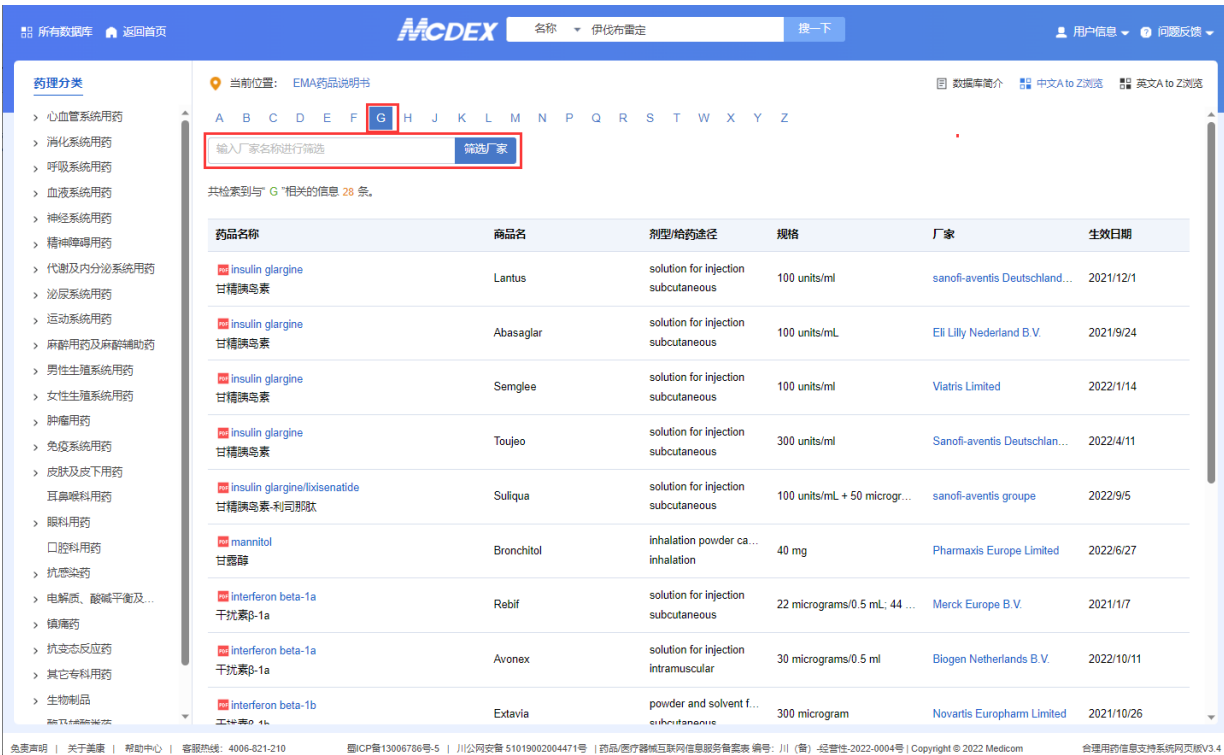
所有数据库 返回首页 MCDEX 名称 伊伐布雷定 搜一下 用户信息 问题反馈

药理分类
› 心血管系统用药
› 消化系统用药
› 呼吸系统用药
› 血液系统用药
› 神经系统用药
› 精神障碍用药
› 代谢及内分泌系统用药
› 泌尿系统用药
› 运动系统用药
› 麻醉用药及麻醉辅助药
› 男性生殖系统用药
› 女性生殖系统用药
› 肿瘤用药
› 免疫系统用药
› 皮肤及皮下用药
耳鼻喉科用药
› 眼科用药
口腔科用药
› 抗感染药
› 电解质、酸碱平衡及...
› 镇痛药
› 抗变态反应药
› 其它专科用药
› 生物制品
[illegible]

当前位置: EMA药品说明书 数据库简介 中文A to Z浏览 英文A to Z浏览

A B C D E F G H I J K L M N O P Q R S T U V W X Y Z

输入厂家名称进行筛选 筛选厂家

共检索到与" G "相关的信息 28 条。

| 药品名称 | 商品名 | 剂型/给药途径 | 规格 | 厂家 | 生效日期 |
|---|---|---|---|---|---|
| insulin glargine 甘精胰岛素 | Lantus | solution for injection subcutaneous | 100 units/ml | sanofi-aventis Deutschland... | 2021/12/1 |
| insulin glargine 甘精胰岛素 | Abasaglar | solution for injection subcutaneous | 100 units/mL | Eli Lilly Nederland B.V. | 2021/9/24 |
| insulin glargine 甘精胰岛素 | Semglee | solution for injection subcutaneous | 100 units/ml | Viatris Limited | 2022/1/14 |
| insulin glargine 甘精胰岛素 | Toujeo | solution for injection subcutaneous | 300 units/ml | Sanofi-aventis Deutschlan... | 2022/4/11 |
| insulin glargine/lixisenatide 甘精胰岛素-利司那肽 | Suliqua | solution for injection subcutaneous | 100 units/mL + 50 microgr... | sanofi-aventis groupe | 2022/9/5 |
| mannitol 甘露醇 | Bronchitol | inhalation powder ca... inhalation | 40 mg | Pharmaxis Europe Limited | 2022/6/27 |
| interferon beta-1a 干扰素β-1a | Rebif | solution for injection subcutaneous | 22 micrograms/0.5 mL; 44 ... | Merck Europe B.V. | 2021/1/7 |
| interferon beta-1a 干扰素β-1a | Avonex | solution for injection intramuscular | 30 micrograms/0.5 ml | Biogen Netherlands B.V. | 2022/10/11 |
| interferon beta-1b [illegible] | Extavia | powder and solvent f... subcutaneous | 300 microgram | Novartis Europharm Limited | 2021/10/26 |

免责声明 | 关于美康 | 帮助中心 | 客服热线: 4006-821-210 蜀ICP备13006786号-5 | 川公网安备 51019002004471号 | 药品/医疗器械互联网信息服务备案表 编号: 川(备) -经营性-2022-0004号 | Copyright © 2022 Medicom 合理用药信息支持系统网页版V3.4